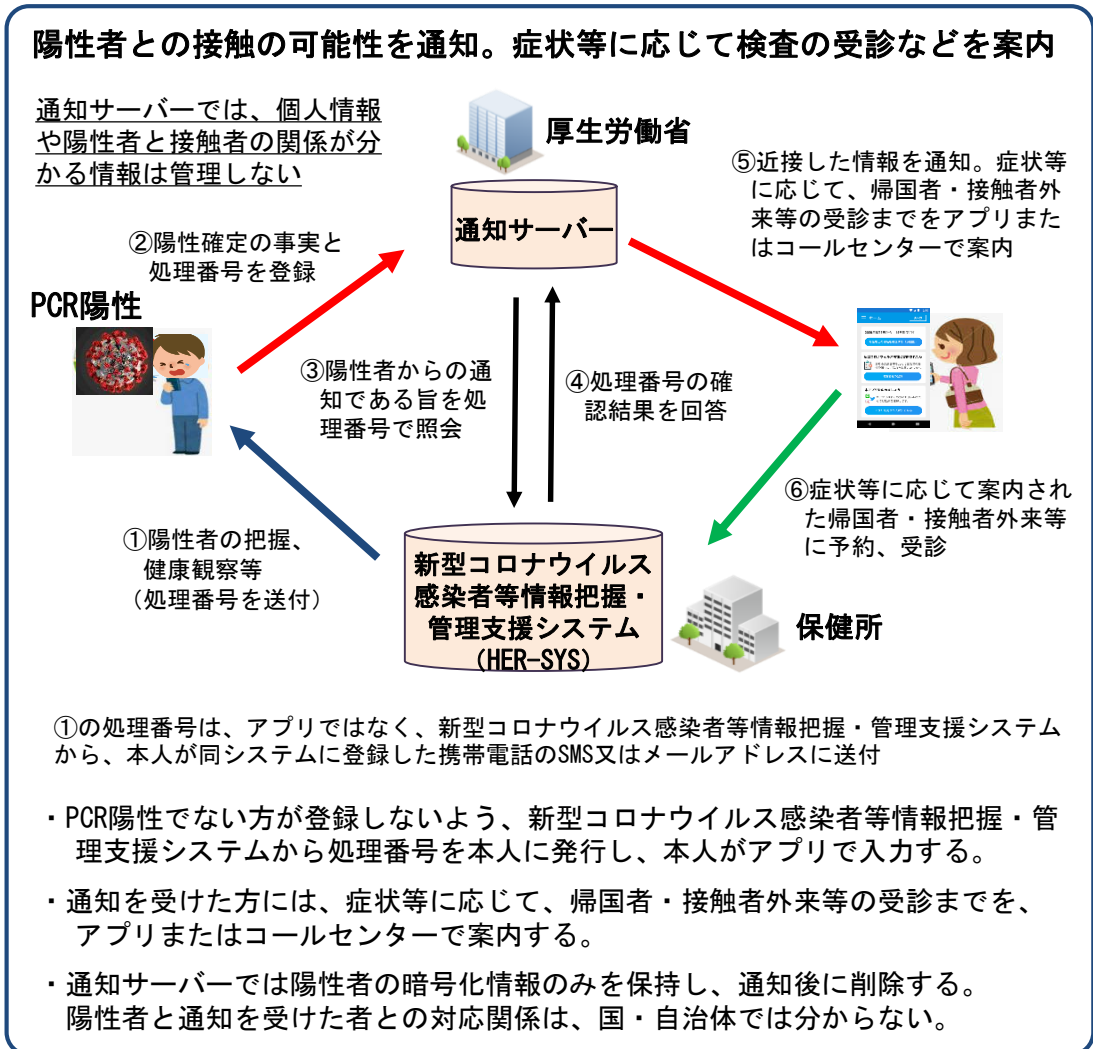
陽性者との接触の可能性を通知。症状等に応じて検査の受診などを案内

通知サーバーでは、個人情報や陽性者と接触者の関係が分かる情報は管理しない

厚生労働省

通知サーバー

⑤近接した情報を通知。症状等に応じて、帰国者・接触者外来等の受診までをアプリまたはコールセンターで案内

②陽性確定の事実と処理番号を登録

PCR陽性

③陽性者からの通知である旨を処理番号で照会

④処理番号の確認結果を回答

⑥症状等に応じて案内された帰国者・接触者外来等に予約、受診

①陽性者の把握、健康観察等（処理番号を送付）

新型コロナウイルス感染者等情報把握・管理支援システム（HER-SYS）

保健所

①の処理番号は、アプリではなく、新型コロナウイルス感染者等情報把握・管理支援システムから、本人が同システムに登録した携帯電話のSMS又はメールアドレスに送付

・PCR陽性でない方が登録しないよう、新型コロナウイルス感染者等情報把握・管理支援システムから処理番号を本人に発行し、本人がアプリで入力する。

・通知を受けた方には、症状等に応じて、帰国者・接触者外来等の受診までを、アプリまたはコールセンターで案内する。

・通知サーバーでは陽性者の暗号化情報のみを保持し、通知後に削除する。陽性者と通知を受けた者との対応関係は、国・自治体では分からない。